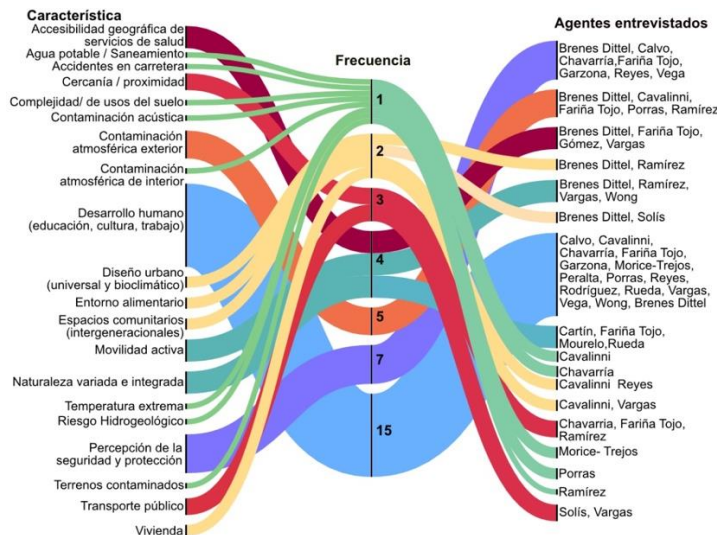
Característica

Accesibilidad geográfica de servicios de salud
Agua potable / Saneamiento
Accidentes en carretera
Cercanía / proximidad
Complejidad/ de usos del suelo
Contaminación acústica
Contaminación atmosférica exterior
Contaminación atmosférica de interior
Desarrollo humano (educación, cultura, trabajo)
Diseño urbano (universal y bioclimático)
Entorno alimentario
Espacios comunitarios (intergeneracionales)
Movilidad activa
Naturaleza variada e integrada
Temperatura extrema
Riesgo Hidrogeológico
Percepción de la seguridad y protección
Terrenos contaminados
Transporte público
Vivienda

Frecuencia

1
2
3
4
5
7
15

Agentes entrevistados

Brenes Dittel, Calvo, Chavarría,Fariña Tojo, Garzona, Reyes, Vega
Brenes Dittel, Cavalinni, Fariña Tojo, Porras, Ramírez
Brenes Dittel, Fariña Tojo, Gómez, Vargas
Brenes Dittel, Ramírez
Brenes Dittel, Ramírez, Vargas, Wong
Brenes Dittel, Solís
Calvo, Cavalinni, Chavarría, Fariña Tojo, Garzona, Morice-Trejos, Peralta, Porras, Reyes, Rodríguez, Rueda, Vargas, Vega, Wong, Brenes Dittel
Cartín, Fariña Tojo, Mourelo,Rueda
Cavalinni
Chavarría
Cavalinni Reyes
Cavalinni, Vargas
Chavarría, Fariña Tojo, Ramírez
Morice- Trejos
Porras
Ramírez
Solís, Vargas